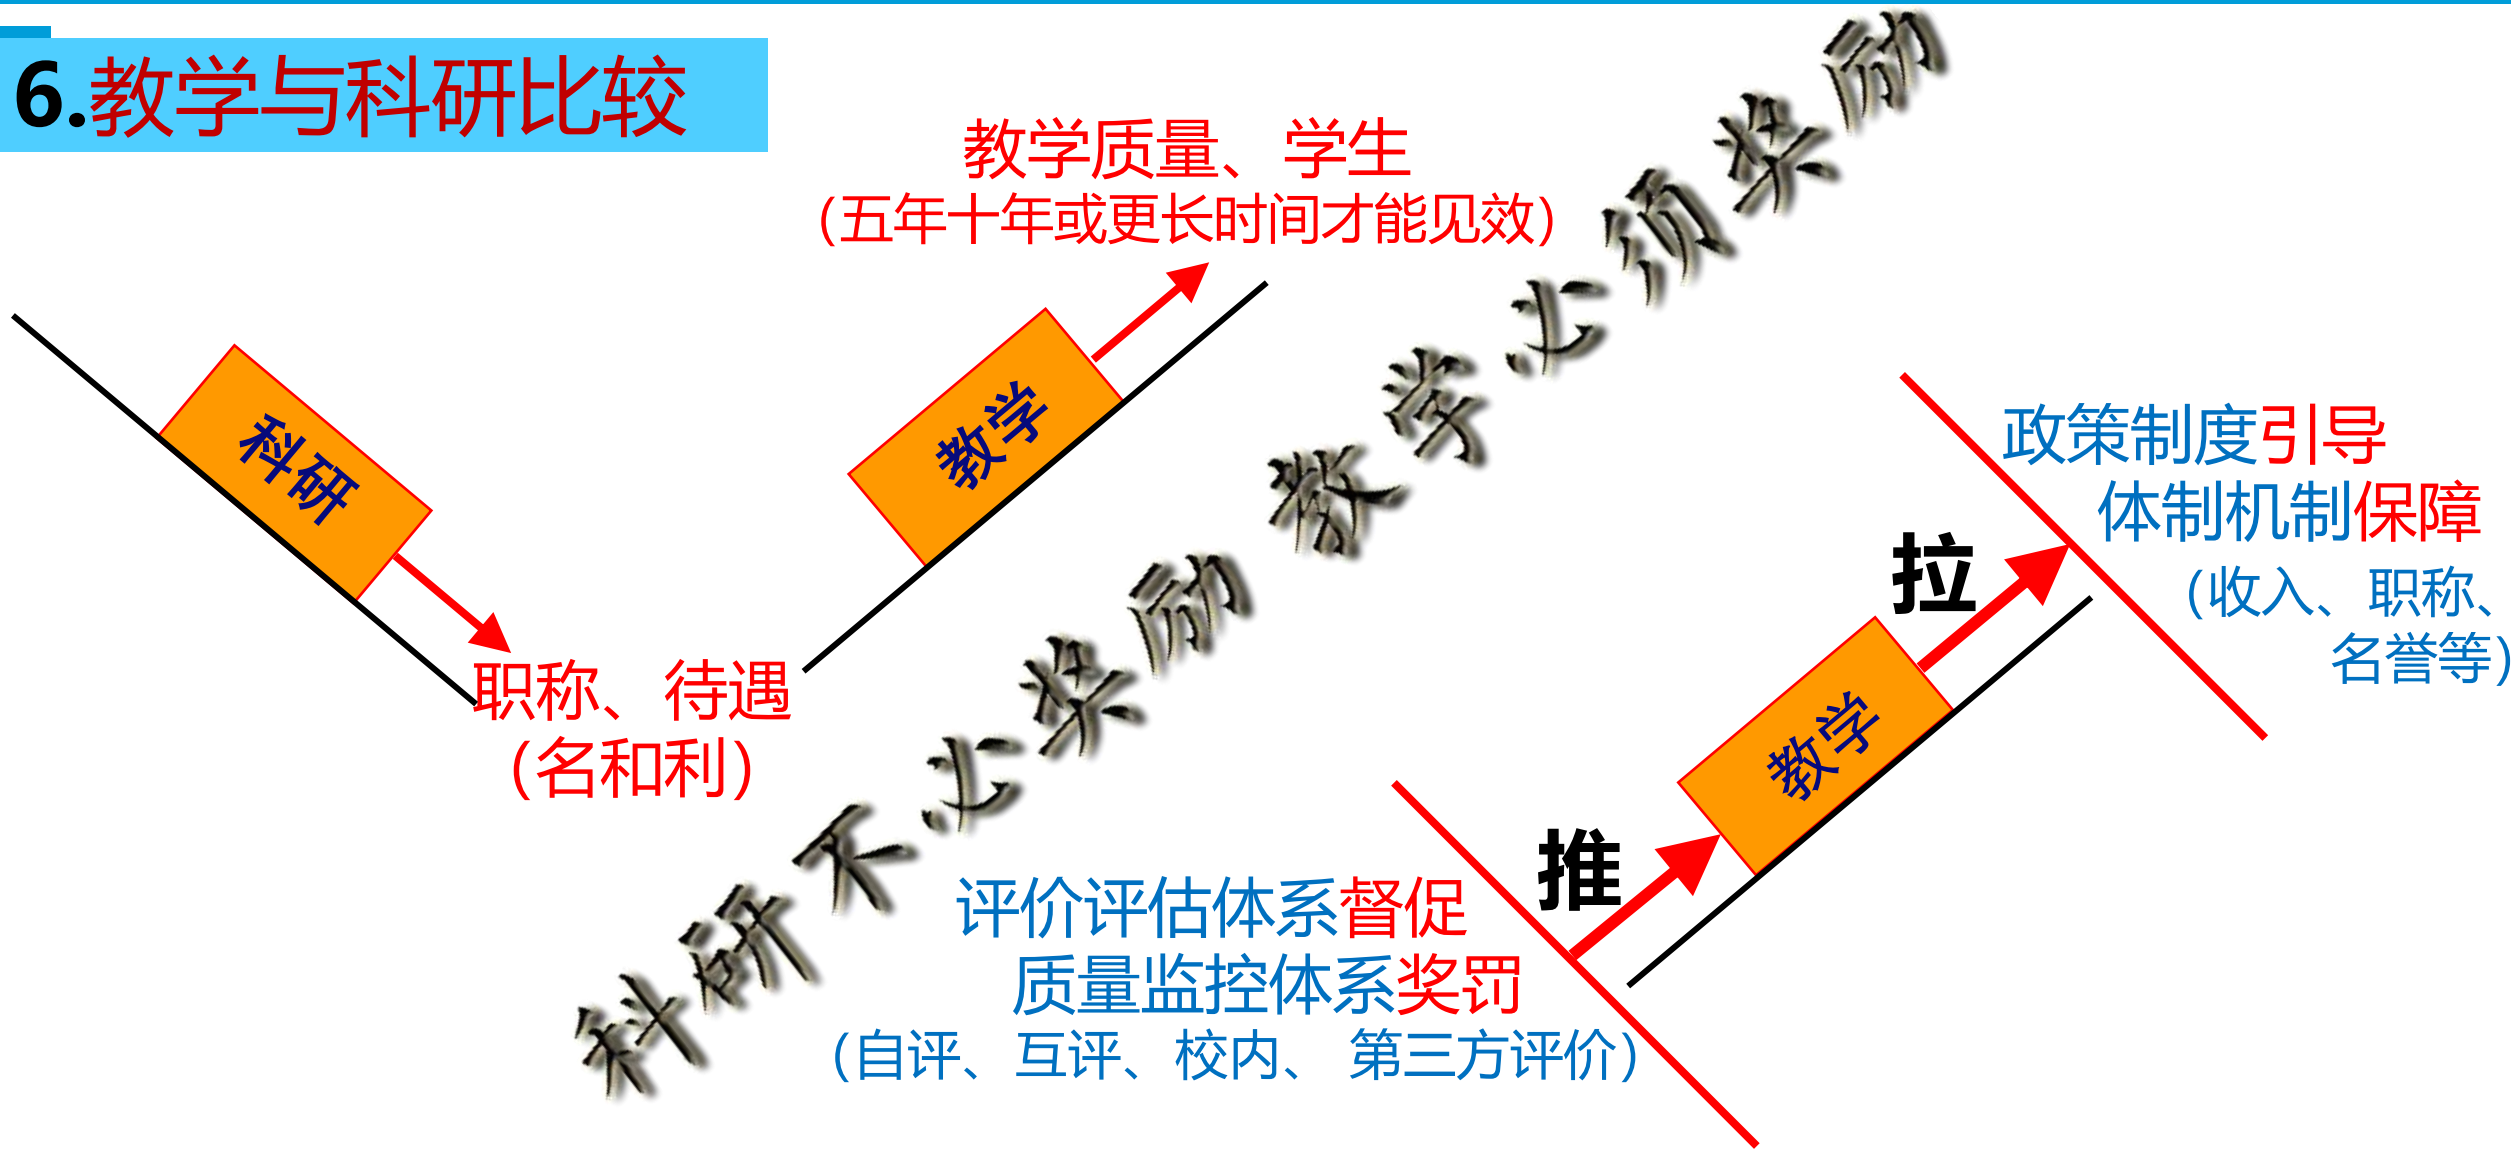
6.教学与科研比较

教学质量、学生
(五年十年或更长时间才能见效)

科研

职称、待遇
(名和利)

教学

科研不必奖励 教学必须奖励

政策制度引导
体制机制保障
(收入、职称、名誉等)

拉

教学

推

评价评估体系督促
质量监控体系奖罚
(自评、互评、校内、 第三方评价)